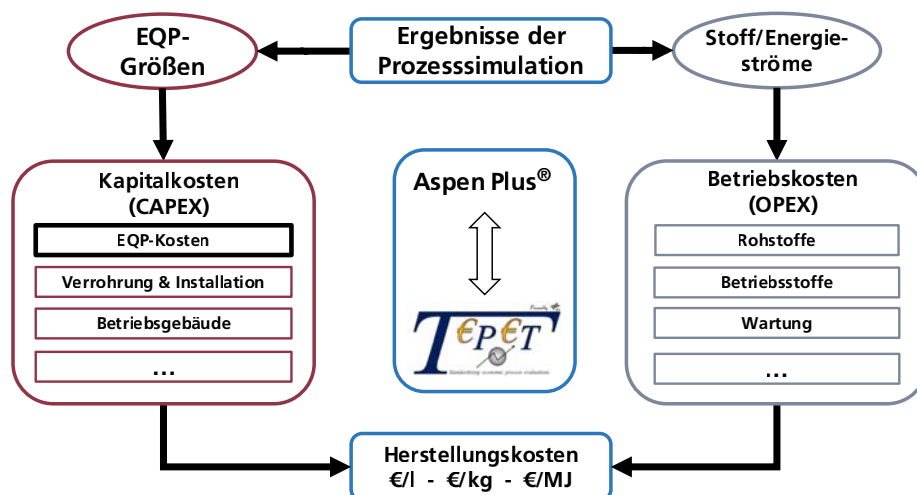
EQP-Größen

Ergebnisse der Prozesssimulation

Stoff/Energieströme

Kapitalkosten (CAPEX)

EQP-Kosten

Verrohrung & Installation

Betriebsgebäude

...

Aspen Plus®

T€P€T

Standardizing economic process evaluation

Betriebskosten (OPEX)

Rohstoffe

Betriebsstoffe

Wartung

...

Herstellungskosten

€/l - €/kg - €/MJ